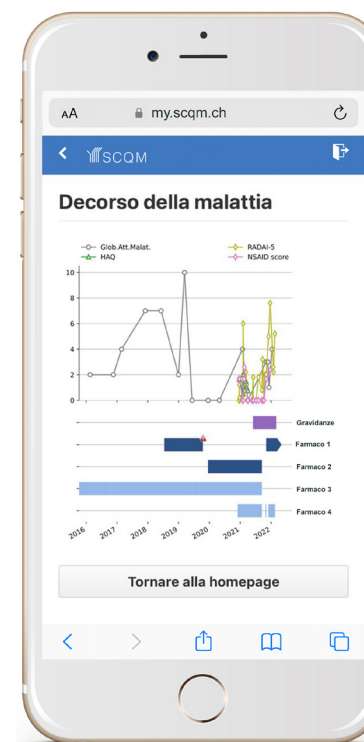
AA my.scqm.ch

SCQM

Decorso della malattia

Glob.Att.Malat.
HAQ
RADAI-5
NSAID score

10
8
6
4
2
0

Gravidanze
Farmaco 1
Farmaco 2
Farmaco 3
Farmaco 4

2016 2017 2018 2019 2020 2021 2022

Tornare alla homepage